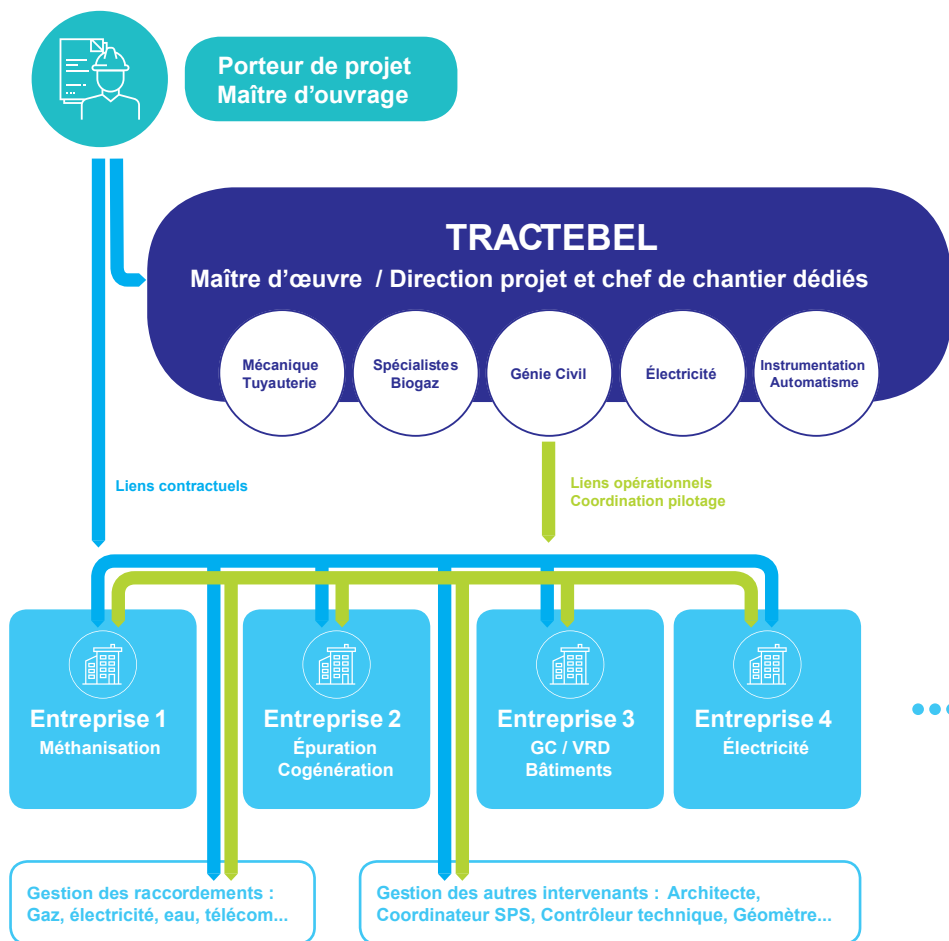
Porteur de projet
Maître d'ouvrage

TRACTEBEL
Maître d'œuvre / Direction projet et chef de chantier dédiés

Mécanique Tuyauterie

Spécialistes Biogaz

Génie Civil

Électricité

Instrumentation Automatisme

Liens contractuels

Liens opérationnels
Coordination pilotage

Entreprise 1
Méthanisation

Entreprise 2
Épuration
Cogénération

Entreprise 3
GC / VRD
Bâtiments

Entreprise 4
Électricité

Gestion des raccordements :
Gaz, électricité, eau, télécom...

Gestion des autres intervenants : Architecte,
Coordinateur SPS, Contrôleur technique, Géomètre...